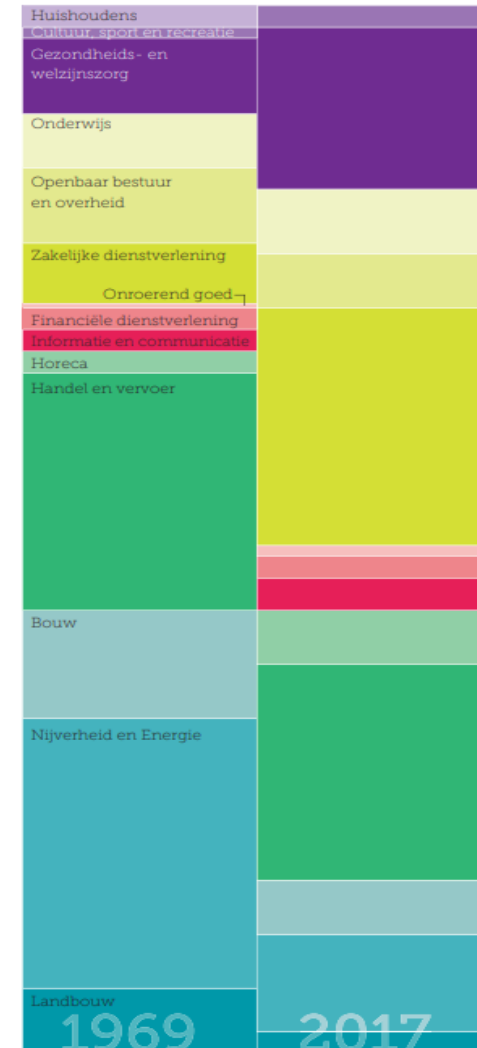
Huishoudens
Cultuur, sport en recreatie
Gezondheids- en welzijnszorg
Onderwijs
Openbaar bestuur en overheid
Zakelijke dienstverlening
Onroerend goed
Financiële dienstverlening
Informatie en communicatie
Horeca
Handel en vervoer
Bouw
Nijverheid en Energie
Landbouw
1969
2017